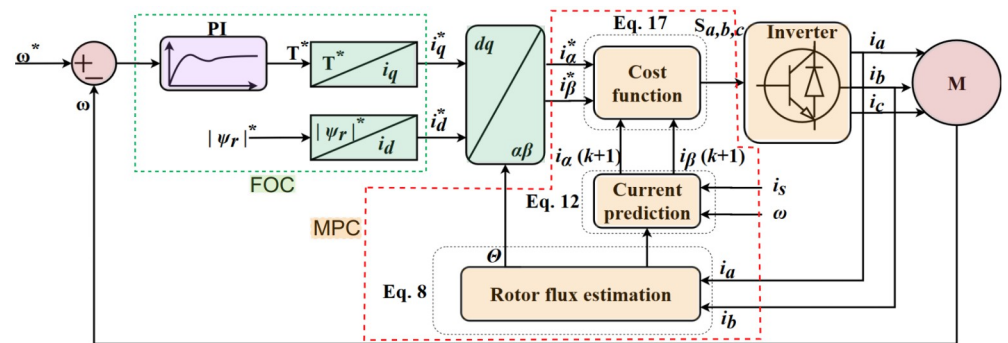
$\omega^*$

$\omega$

PI

$T^*$

$T^*$

$i_q$

$i_q^*$

$|\psi_r|^*$

$|\psi_r|^*$

$i_d$

$i_d^*$

FOC

$dq$

$\alpha\beta$

Eq. 17

$S_{a,b,c}$

$i_\alpha^*$

$i_\beta^*$

Cost function

Inverter

$i_a$

$i_b$

$i_c$

M

$i_\alpha\ (k+1)$

$i_\beta\ (k+1)$

Eq. 12

Current prediction

$i_s$

$\omega$

MPC

$\Theta$

Eq. 8

Rotor flux estimation

$i_a$

$i_b$